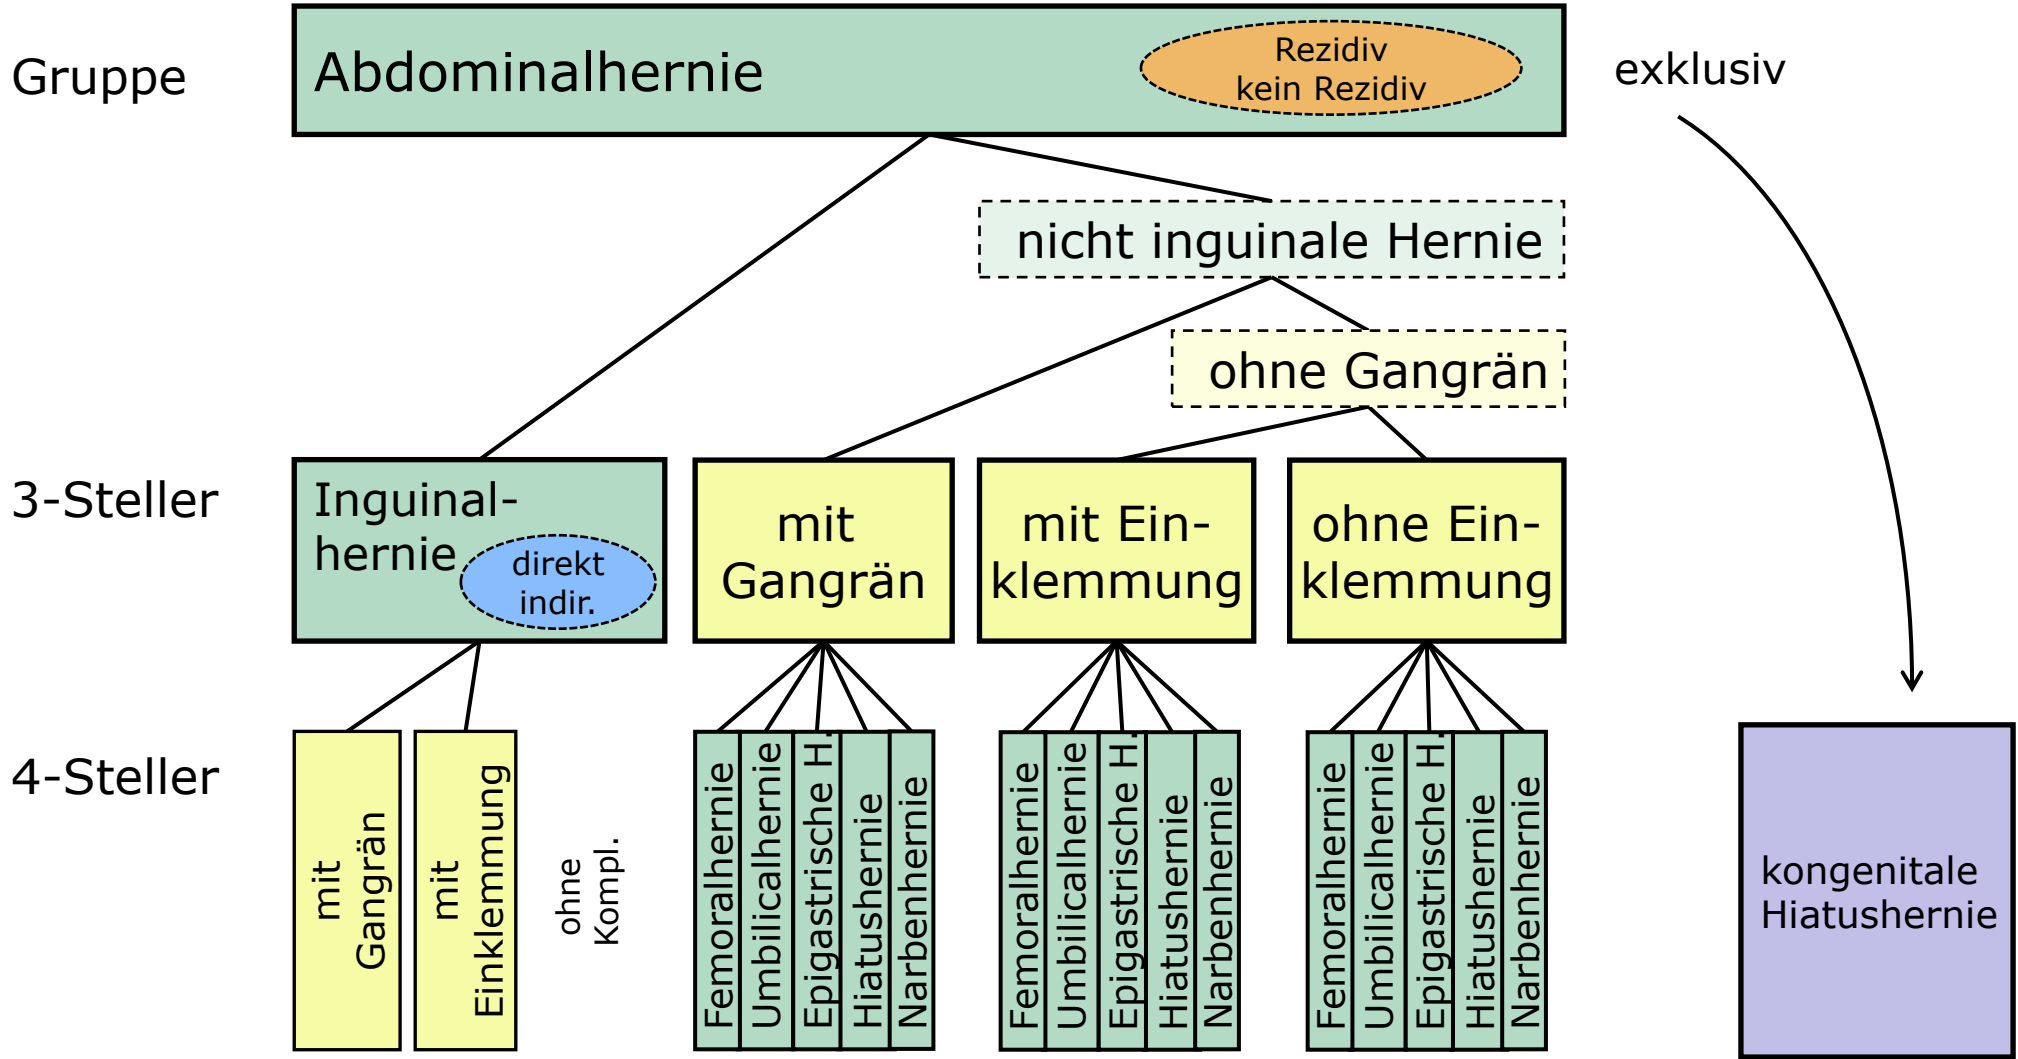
Gruppe

Abdominalhernie

Rezidiv
kein Rezidiv

exklusiv

nicht inguinale Hernie

ohne Gangrän

3-Steller

Inguinalhernie

direkt
indir.

mit Gangrän

mit Einklemmung

ohne Einklemmung

4-Steller

mit Gangrän

mit Einklemmung

ohne Kompl.

Femoralhernie
Umbilicalhernie
Epigastrische H.
Hiatushernie
Narbenhernie

Femoralhernie
Umbilicalhernie
Epigastrische H.
Hiatushernie
Narbenhernie

Femoralhernie
Umbilicalhernie
Epigastrische H.
Hiatushernie
Narbenhernie

kongenitale Hiatushernie